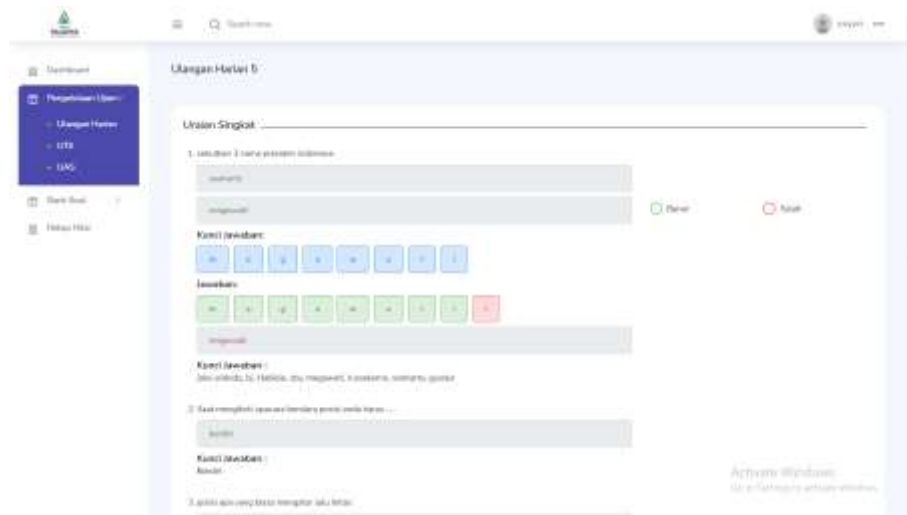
Search now

Dashboard
Pengelolaan Ujian
- Ulangan Harian
- UTS
- UAS
Bank Soal
Rekap Nilai

Ulangan Harian 5

Uraian Singkat

1. sebutkan 3 nama presiden indonesia

soekarno

megawati

Benar

Salah

Kunci Jawaban:

m e g a w a t i

Jawaban:

m e g a w a t i i

megawati

Kunci Jawaban :
Joko widodo, bj. Habibie, sby, megawati, soeharto, soekarno, gusdur

2. Saat mengikuti upacara bendera posisi anda harus ....

tertib

Kunci Jawaban :
tertib

3. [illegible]

Activate Windows
Go to Settings to activate Windows.